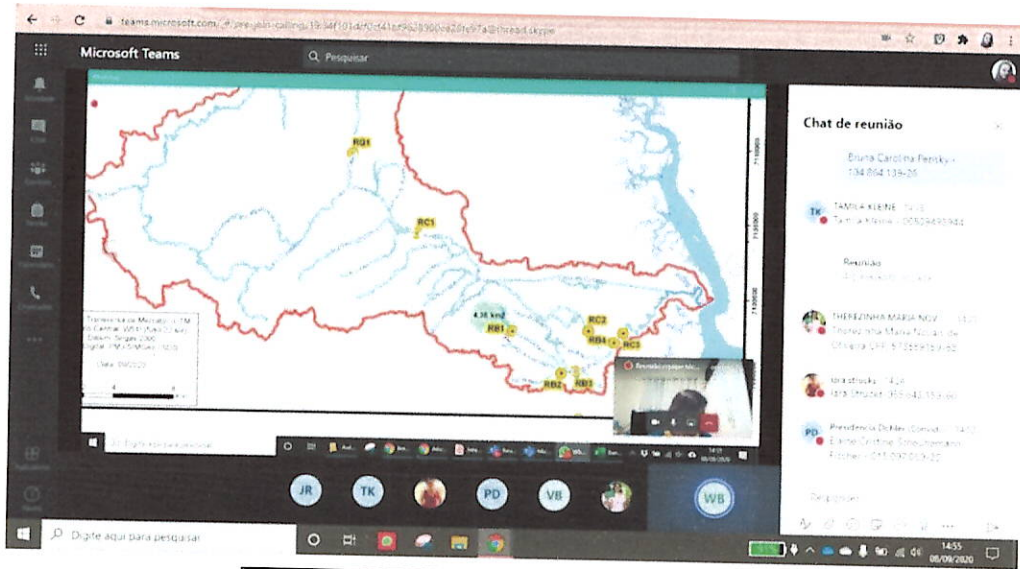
teams.microsoft.com/_#/pre-join-calling/19:94f101d/f0c4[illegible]@thread.skype

Microsoft Teams

Pesquisar

Atividade

Chat

Equipes

Tarefas

Calendário

Chamadas

RG1

RC1

4,36 km2

RB1

RC2

RB4

RC3

RB2

RB3

Chat de reunião

Bruna Carolina Pensky - 134.864.139-26

TK

TAMILA KLEINE

Tamila Kleine - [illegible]

Reunião

THEREZINHA MARIA NOV

Therezinha Maria Novais de Oliveira CPF: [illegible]

Iara strucks

Iara Strucks: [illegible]

PD

Presidência Di Mec Consel

Elaine Cristine Schumann Fischer - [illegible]

JR

TK

PD

VB

WB

Digite aqui para pesquisar

14:55
08/09/2020